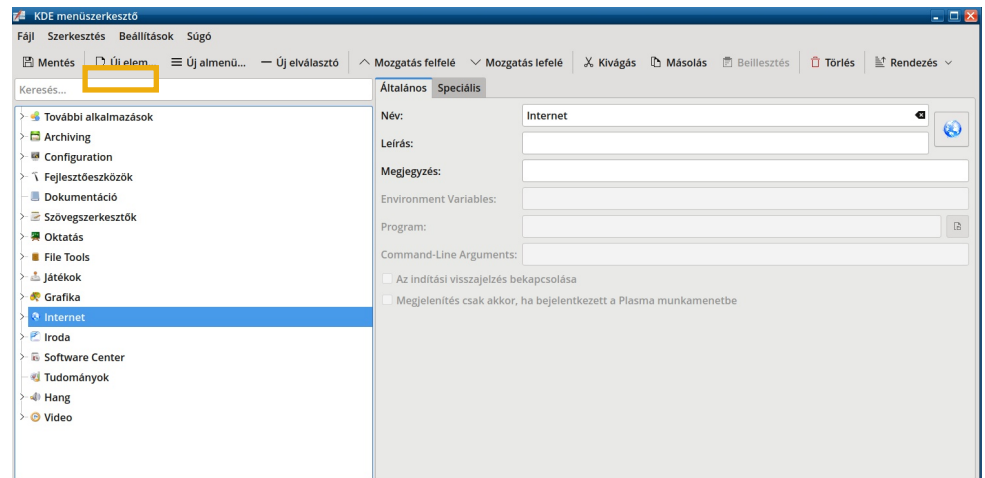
KDE menüszerkesztő

Fájl Szerkesztés Beállítások Súgó

Mentés | Új elem | Új almenü... | Új elválasztó | Mozgatás felfelé | Mozgatás lefelé | Kivágás | Másolás | Beillesztés | Törlés | Rendezés

Keresés...

További alkalmazások
Archiving
Configuration
Fejlesztőeszközök
Dokumentáció
Szövegszerkesztők
Oktatás
File Tools
Játékok
Grafika
Internet
Iroda
Software Center
Tudományok
Hang
Video

Általános | Speciális

Név: Internet
Leírás:
Megjegyzés:
Environment Variables:
Program:
Command-Line Arguments:
Az indítási visszajelzés bekapcsolása
Megjelenítés csak akkor, ha bejelentkezett a Plasma munkamenetbe